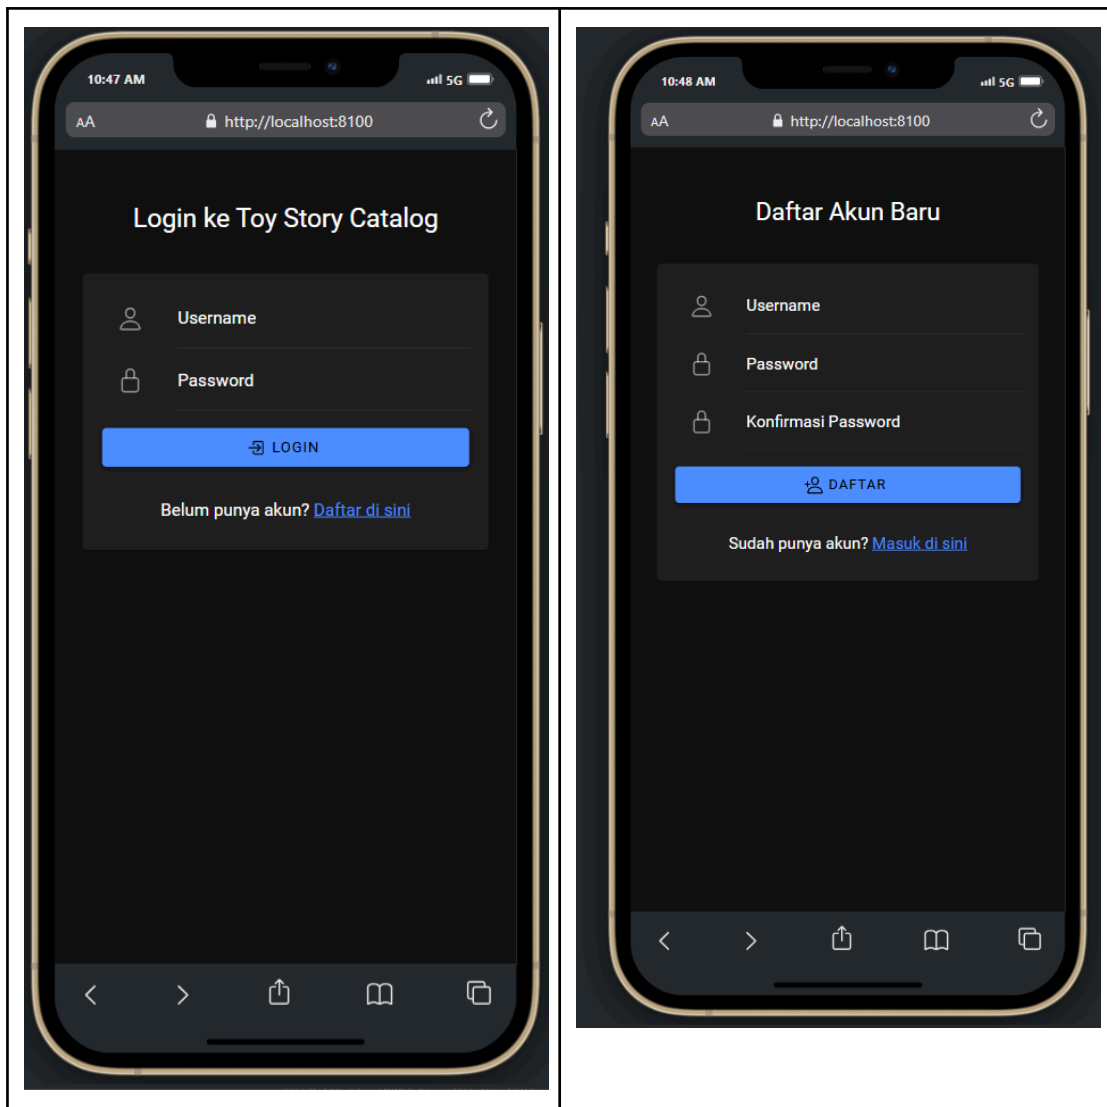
10:47 AM
5G

AA http://localhost:8100

Login ke Toy Story Catalog

Username

Password

LOGIN

Belum punya akun? Daftar di sini

10:48 AM
5G

AA http://localhost:8100

Daftar Akun Baru

Username

Password

Konfirmasi Password

DAFTAR

Sudah punya akun? Masuk di sini